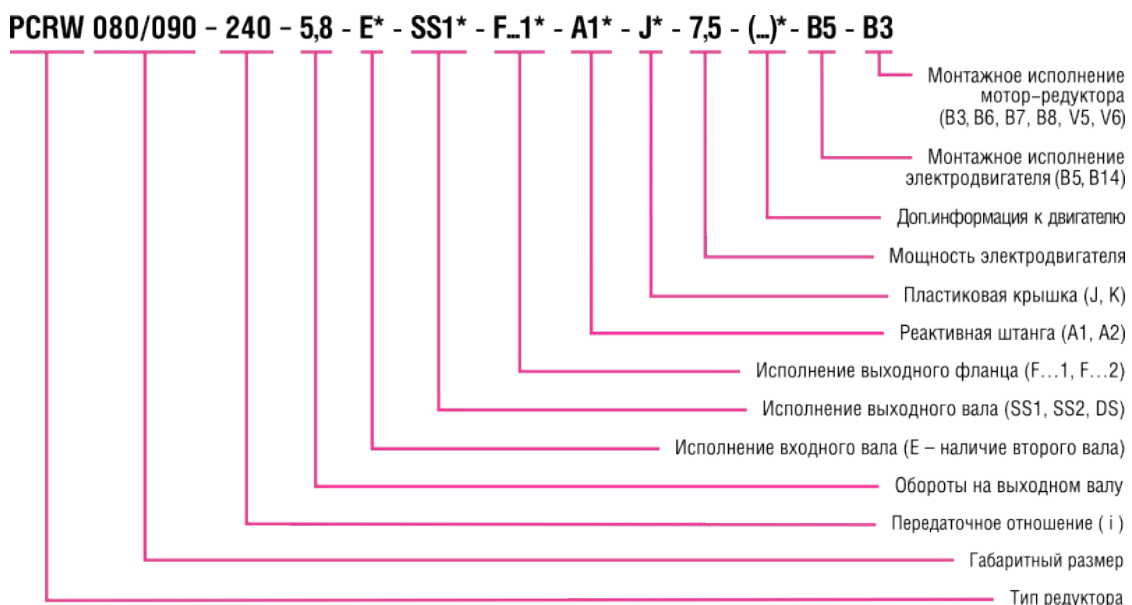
PCRW 080/090 - 240 - 5,8 - E* - SS1* - F...1* - A1* - J* - 7,5 - (...)* - B5 - B3

Монтажное исполнение мотор-редуктора (B3, B6, B7, B8, V5, V6)

Монтажное исполнение электродвигателя (B5, B14)

Доп.информация к двигателю

Мощность электродвигателя

Пластиковая крышка (J, K)

Реактивная штанга (A1, A2)

Исполнение выходного фланца (F...1, F...2)

Исполнение выходного вала (SS1, SS2, DS)

Исполнение входного вала (E – наличие второго вала)

Обороты на выходном валу

Передаточное отношение ( i )

Габаритный размер

Тип редуктора